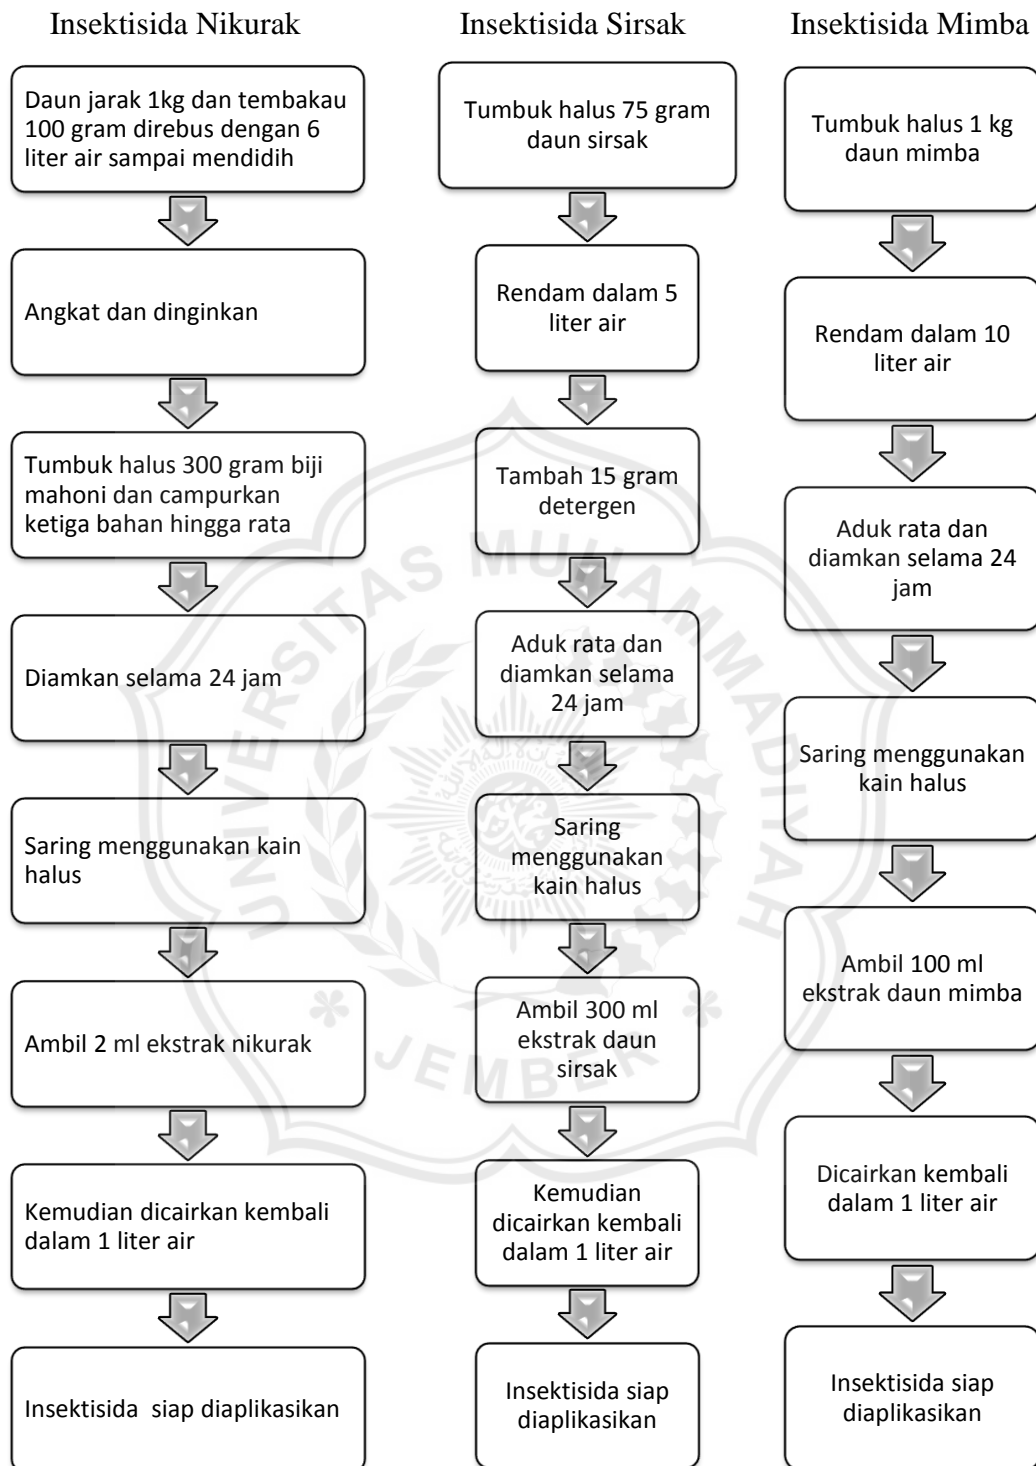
Insektisida Nikurak

Daun jarak 1kg dan tembakau 100 gram direbus dengan 6 liter air sampai mendidih

Angkat dan dinginkan

Tumbuk halus 300 gram biji mahoni dan campurkan ketiga bahan hingga rata

Diamkan selama 24 jam

Saring menggunakan kain halus

Ambil 2 ml ekstrak nikurak

Kemudian dicairkan kembali dalam 1 liter air

Insektisida siap diaplikasikan

Insektisida Sirsak

Tumbuk halus 75 gram daun sirsak

Rendam dalam 5 liter air

Tambah 15 gram detergen

Aduk rata dan diamkan selama 24 jam

Saring menggunakan kain halus

Ambil 300 ml ekstrak daun sirsak

Kemudian dicairkan kembali dalam 1 liter air

Insektisida siap diaplikasikan

Insektisida Mimba

Tumbuk halus 1 kg daun mimba

Rendam dalam 10 liter air

Aduk rata dan diamkan selama 24 jam

Saring menggunakan kain halus

Ambil 100 ml ekstrak daun mimba

Dicairkan kembali dalam 1 liter air

Insektisida siap diaplikasikan

UNIVERSITAS MUHAMMADIYAH JEMBER